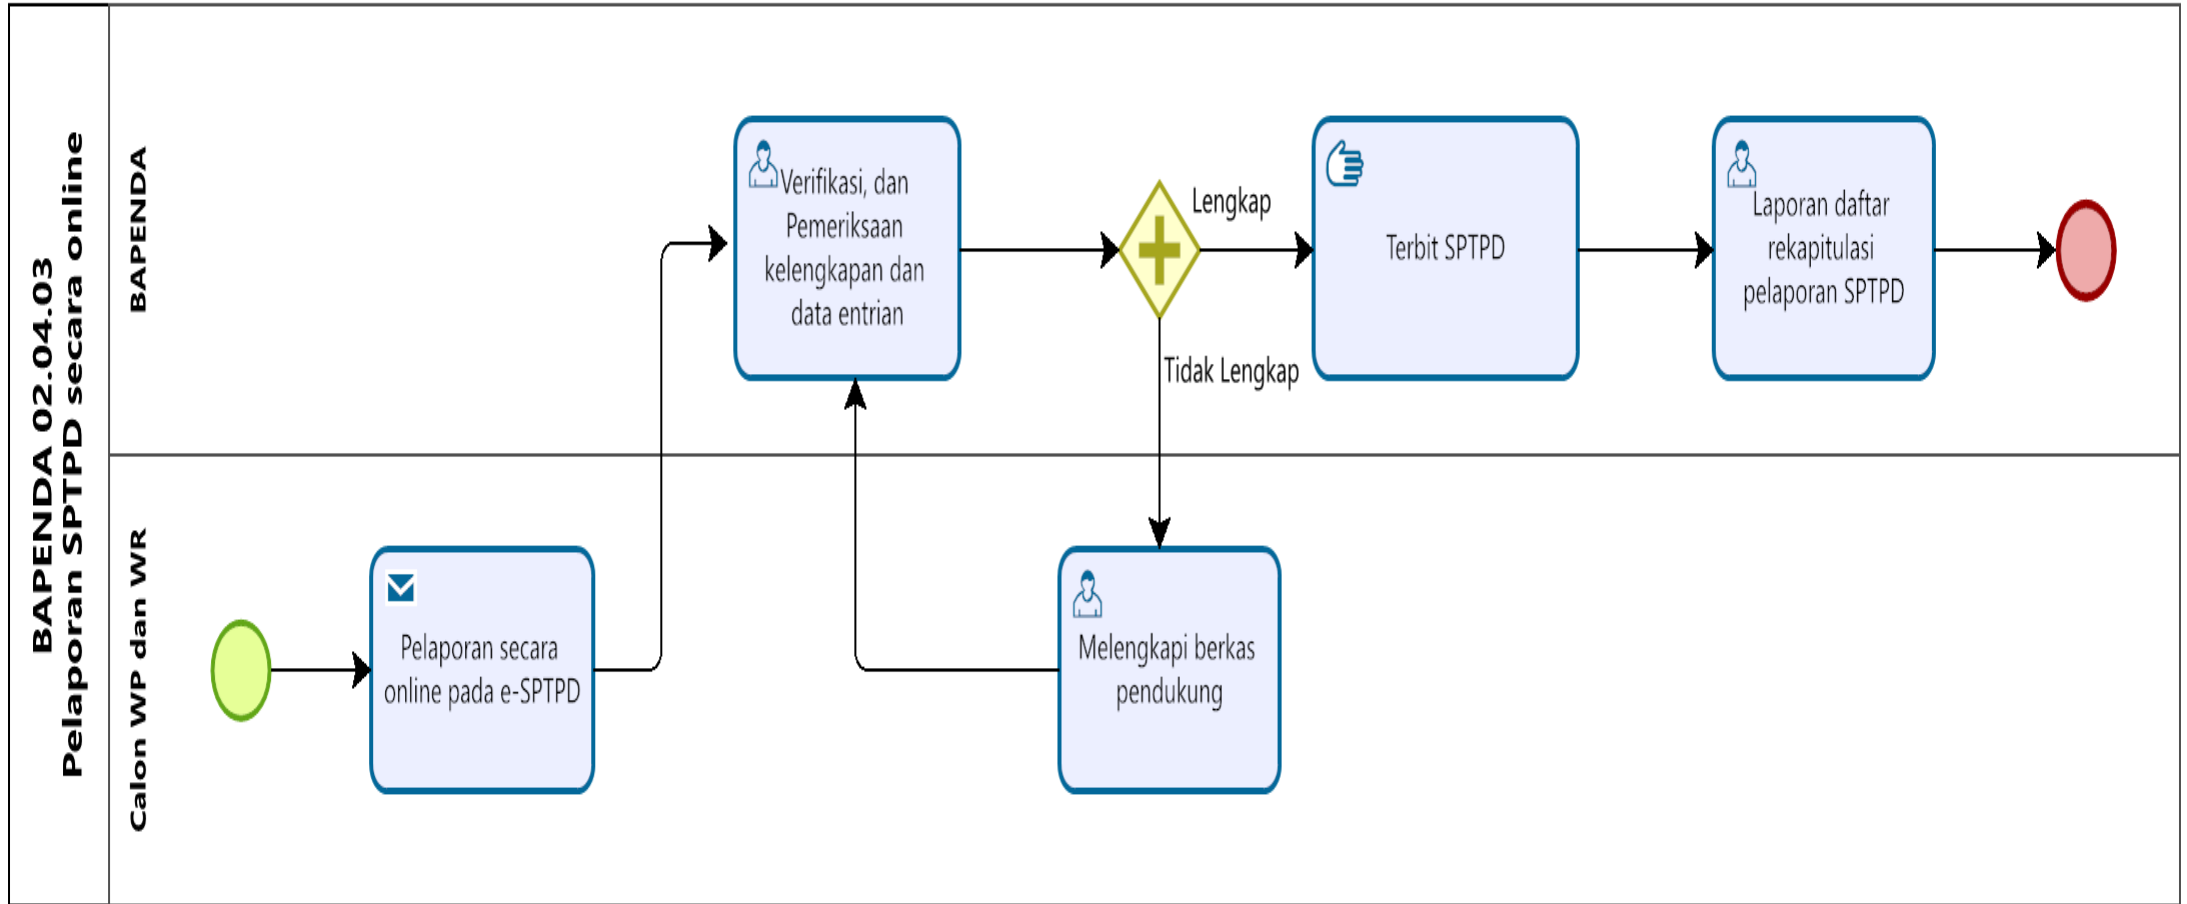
BAPENDA 02.04.03
Pelaporan SPTPD secara online

BAPENDA

Verifikasi, dan Pemeriksaan kelengkapan dan data entrian

Lengkap

Terbit SPTPD

Laporan daftar rekapitulasi pelaporan SPTPD

Tidak Lengkap

Calon WP dan WR

Pelaporan secara online pada e-SPTPD

Melengkapi berkas pendukung